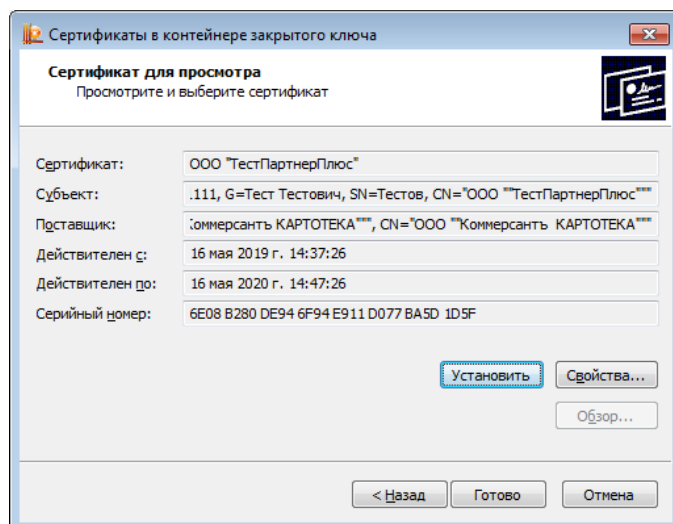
Сертификаты в контейнере закрытого ключа

Сертификат для просмотра
Просмотрите и выберите сертификат

Сертификат: ООО "ТестПартнерПлюс"
Субъект: .111, G=Тест Тестович, SN=Тестов, CN="ООО ""ТестПартнерПлюс"""
Поставщик: Коммерсантъ КАРТОТЕКА""", CN="ООО ""Коммерсантъ КАРТОТЕКА"""
Действителен с: 16 мая 2019 г. 14:37:26
Действителен по: 16 мая 2020 г. 14:47:26
Серийный номер: 6E08 B280 DE94 6F94 E911 D077 BA5D 1D5F

Установить
Свойства...
Обзор...

< Назад
Готово
Отмена